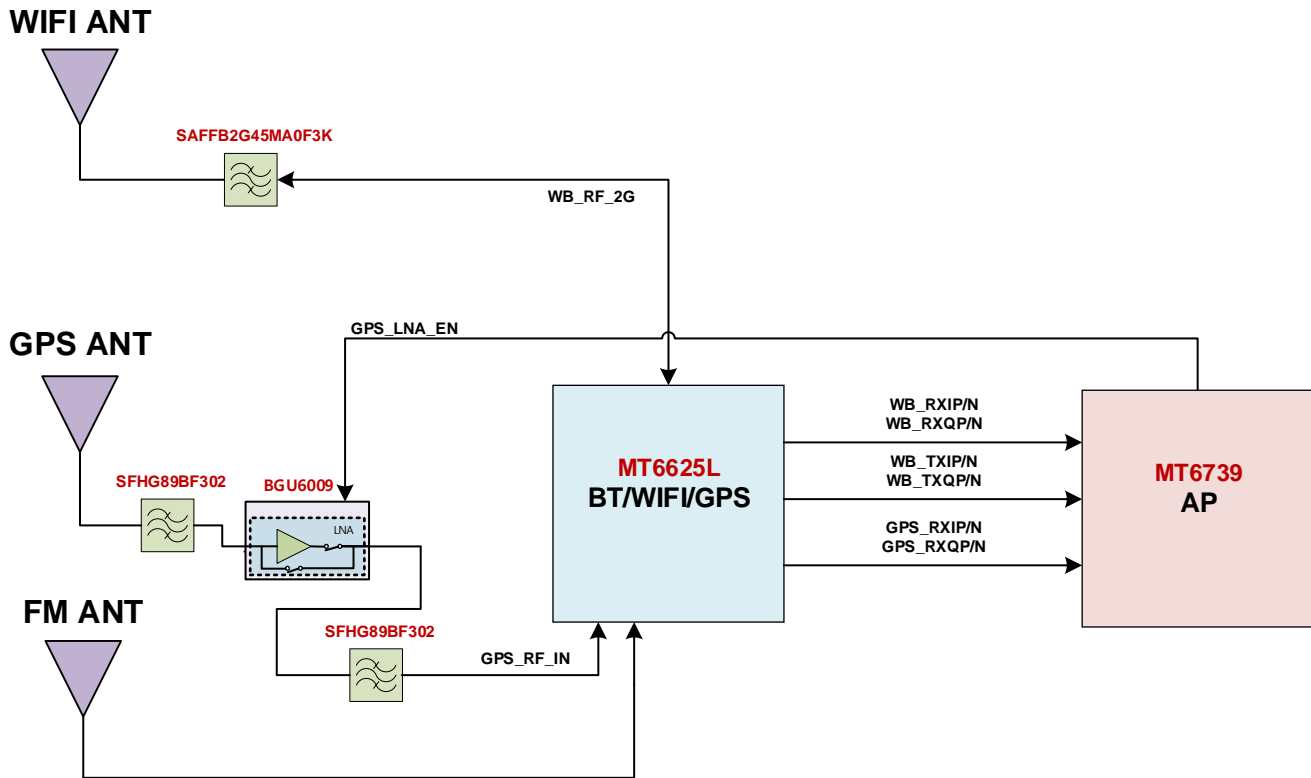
WIFI ANT

SAFFB2G45MA0F3K

WB_RF_2G

GPS_LNA_EN

GPS ANT

SFHG89BF302

BGU6009

LNA

FM ANT

SFHG89BF302

GPS_RF_IN

MT6625L
BT/WIFI/GPS

WB_RXIP/N
WB_RXQP/N

WB_TXIP/N
WB_TXQP/N

GPS_RXIP/N
GPS_RXQP/N

MT6739
AP